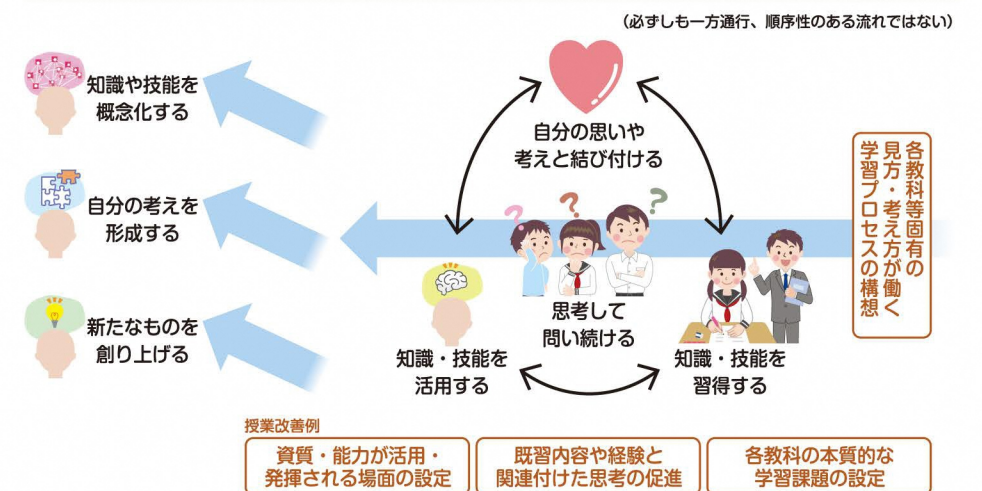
（必ずしも一方通行、順序性のある流れではない）

知識や技能を概念化する

自分の考えを形成する

新たなものを創り上げる

自分の思いや考えと結び付ける

?
?
?

思考して問い続ける

知識・技能を活用する

知識・技能を習得する

各教科等固有の見方・考え方が働く学習プロセスの構想

授業改善例

資質・能力が活用・発揮される場面の設定

既習内容や経験と関連付けた思考の促進

各教科の本質的な学習課題の設定